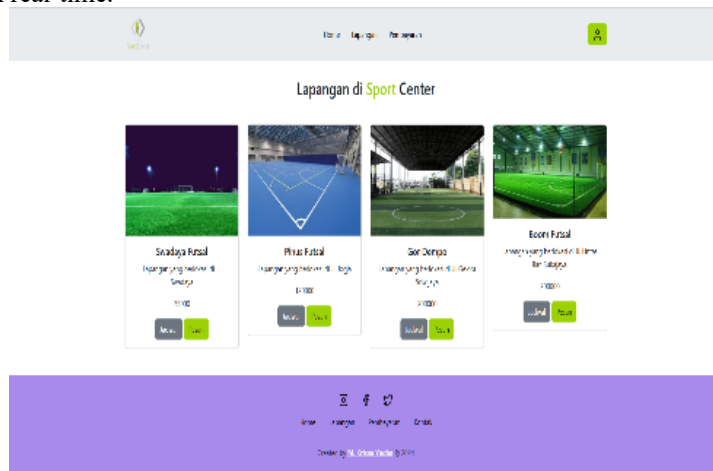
real-time.

Swadaya

Home Lapangan Pembayaran

Lapangan di Sport Center

Swadaya Futsal
Lapangan yang berlokasi di Swadaya
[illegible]
Detail Pesan

Pikus Futsal
Lapangan yang berlokasi di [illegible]
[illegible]
Detail Pesan

Gor Dempo
Lapangan yang berlokasi di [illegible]
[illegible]
Detail Pesan

Boom Futsal
Lapangan yang berlokasi di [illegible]
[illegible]
Detail Pesan

Home Lapangan Pembayaran Kontak

Created by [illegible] © 2024